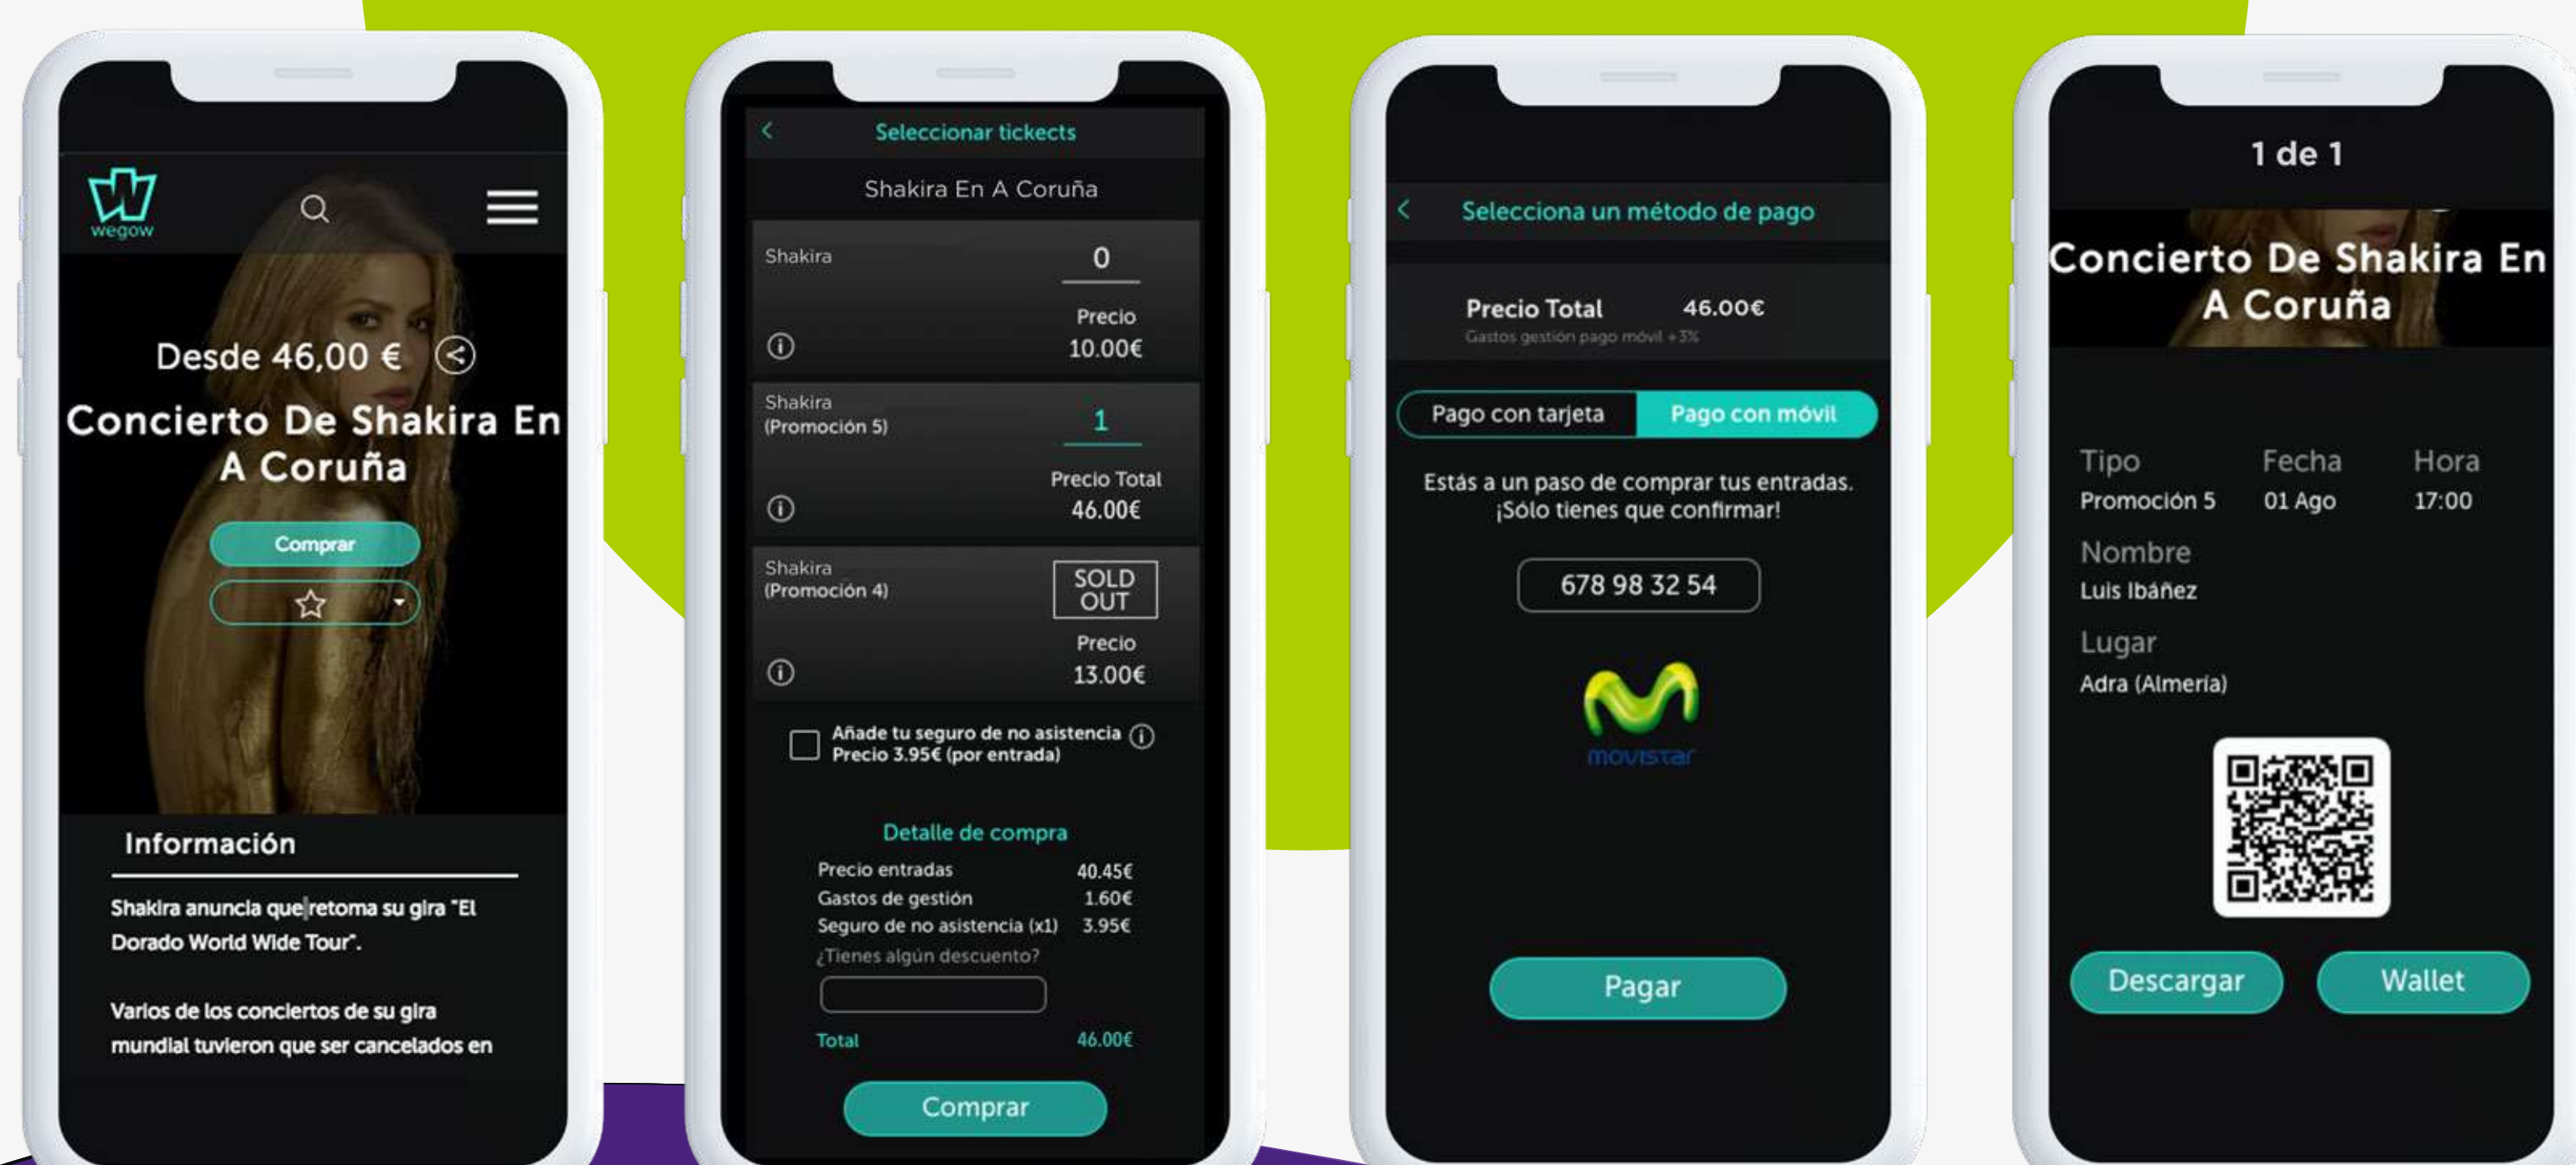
wegow

Desde 46,00 €

Concierto De Shakira En A Coruña

Comprar

Información

Shakira anuncia que retoma su gira "El Dorado World Wide Tour".

Varios de los conciertos de su gira mundial tuvieron que ser cancelados en

Seleccionar tickects

Shakira En A Coruña

Shakira
0
Precio
10.00€

Shakira (Promoción 5)
1
Precio Total
46.00€

Shakira (Promoción 4)
SOLD OUT
Precio
13.00€

Añade tu seguro de no asistencia
Precio 3.95€ (por entrada)

Detalle de compra

| | |
|---|---|
| Precio entradas | 40.45€ |
| Gastos de gestión | 1.60€ |
| Seguro de no asistencia (x1) | 3.95€ |

¿Tienes algún descuento?

Total 46.00€

Comprar

Selecciona un método de pago

Precio Total 46.00€
Gastos gestión pago móvil +3%

Pago con tarjeta
Pago con móvil

Estás a un paso de comprar tus entradas. ¡Sólo tienes que confirmar!

678 98 32 54

movistar

Pagar

1 de 1

Concierto De Shakira En A Coruña

Tipo
Promoción 5
Fecha
01 Ago
Hora
17:00

Nombre
Luis Ibáñez

Lugar
Adra (Almería)

Descargar
Wallet